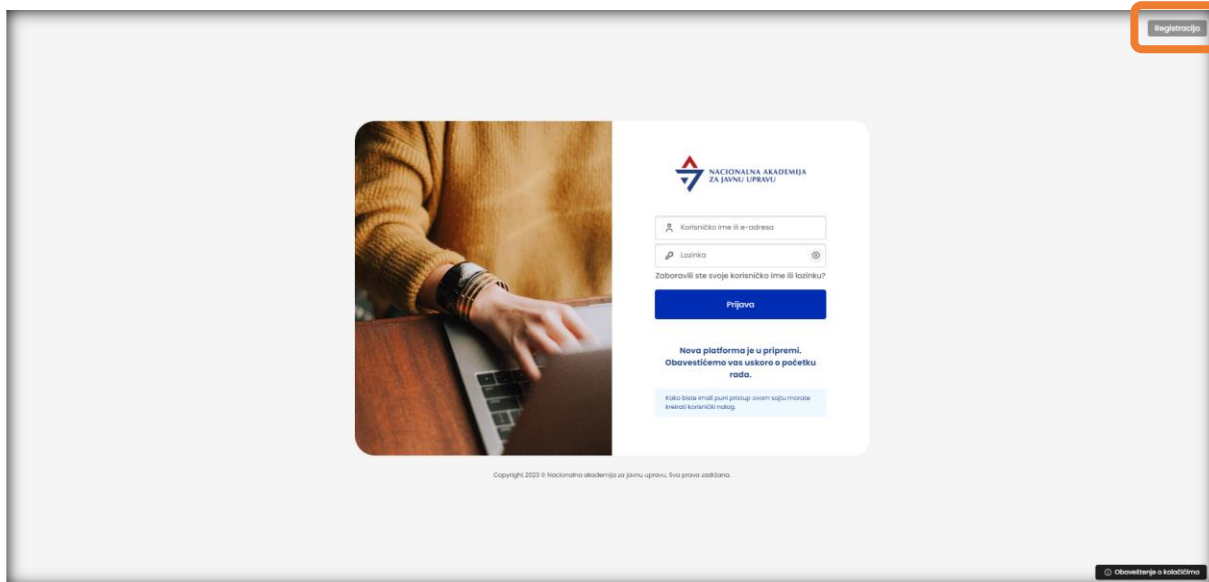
Registracija

NACIONALNA AKADEMIJA ZA JAVNU UPRAVU

Korisničko ime ili e-adresa

Lozinka

Zaboravili ste svoje korisničko ime ili lozinku?

Prijava

Nova platforma je u pripremi. Obavestićemo vas uskoro o početku rada.

Kako biste imali puni pristup ovom sajtu morate kreirati korisnički nalog.

Copyright 2023 © Nacionalna akademija za javnu upravu. Sva prava zadržana.

Obaveštenje o kolačićima